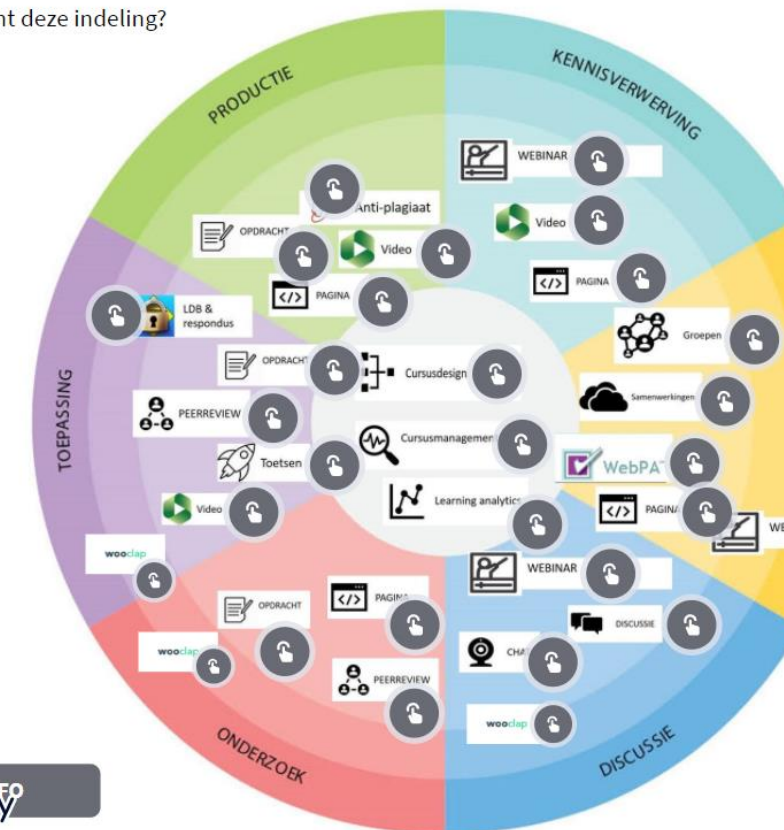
nt deze indeling?

PRODUCTIE

KENNISVERWERVING

WEBINAR

Anti-plagiaat

OPDRACHT

Video

Video

PAGINA

PAGINA

LDB & respondus

Groepen

OPDRACHT

Cursusdesign

Samenwerkingen

TOEPASSING

PEERREVIEW

Cursusmanagemen

WebPA

Toetsen

PAGINA

Learning analytic

Video

WE

wooclap

WEBINAR

PAGIN

OPDRACHT

DISCUSSIE

wooclap

CHA

PEERREVIEW

wooclap

ONDERZOEK

DISCUSSIE